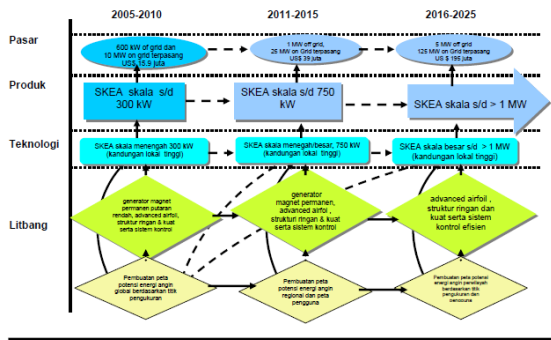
2005-2010

2011-2015

2016-2025

Pasar

Produk

Teknologi

Litbang

600 kW of grid dan 10 MW on grid terpasang US$ 15,9 juta

1 MW off grid, 25 MW on Grid terpasang US$ 39 juta

5 MW off grid 125 MW on Grid terpasang US $ 195 juta

SKEA skala s/d 300 kW

SKEA skala s/d 750 kW

SKEA skala s/d > 1 MW

SKEA skala menengah 300 kW (kandungan lokal tinggi)

SKEA skala menegah/besar, 750 kW (kandungan lokal tinggi)

SKEA skala besar s/d > 1 MW (kandungan lokal tinggi)

generator magnet permanen putaran rendah, advanced airfoil, struktur ringan & kuat serta sistem kontrol

generator magnet permanen, advanced airfoil, struktur ringan & kuat serta sistem kontrol

advanced airfoil, struktur ringan dan kuat serta sistem kontrol efisien

Pembuatan peta potensi energi angin global berdasarkan titik pengukuran

Pembuatan peta potensi energi angin regional dan peta pengguna

Pembuatan peta potensi energi angin penetapan berdasarkan titik pengukuran dan sensitivitas